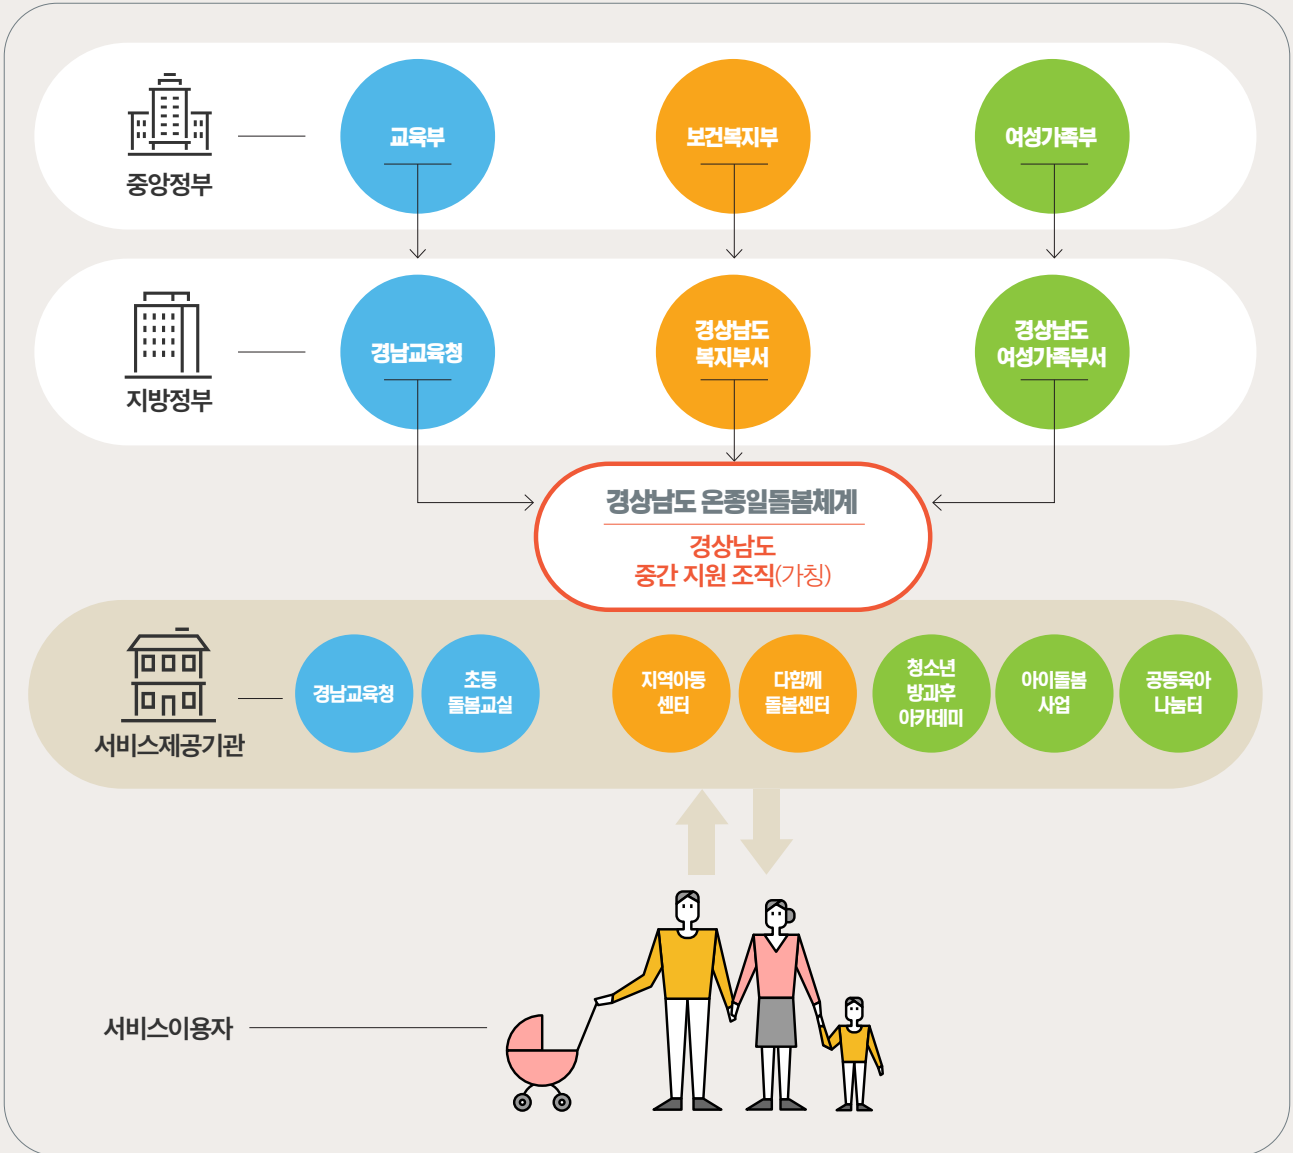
중앙정부

교육부

보건복지부

여성가족부

지방정부

경남교육청

경상남도 복지부서

경상남도 여성가족부서

경상남도 온종일돌봄체계

경상남도 중간 지원 조직(가칭)

서비스제공기관

경남교육청

초등 돌봄교실

지역아동 센터

다함께 돌봄센터

청소년 방과후 아카데미

아이돌봄 사업

공동육아 나눔터

서비스이용자